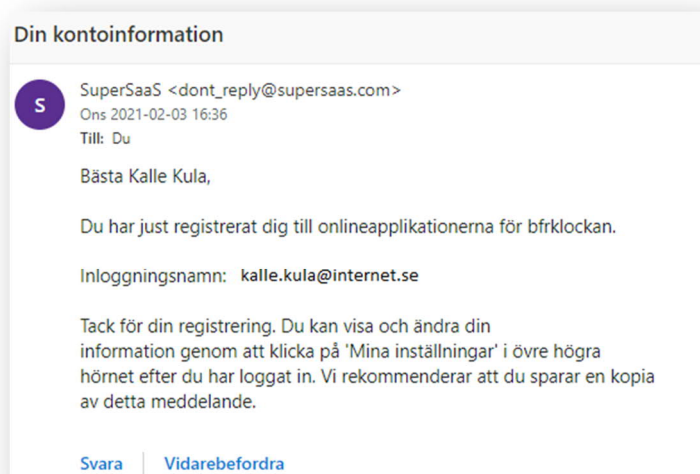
Din kontoinformation

S

SuperSaaS <dont_reply@supersaas.com>
Ons 2021-02-03 16:36
Till: Du

Bästa Kalle Kula,

Du har just registrerat dig till onlineapplikationerna för bfrklockan.

Inloggningsnamn: kalle.kula@internet.se

Tack för din registrering. Du kan visa och ändra din information genom att klicka på 'Mina inställningar' i övre högra hörnet efter du har loggat in. Vi rekommenderar att du sparar en kopia av detta meddelande.

Svara | Vidarebefordra